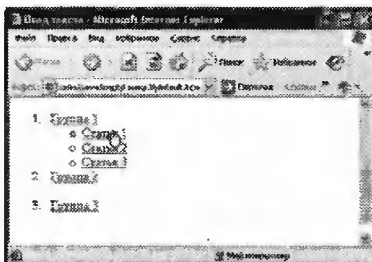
Ввод текста - Microsoft Internet Explorer

Файл Правка Вид Избранное Сервис Справка

Назад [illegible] Поиск Избранное

Адрес: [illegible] Переход Ссылки

1. Глава 1
   - Статья 1
   - Статья 2
   - Статья 3
2. Глава 2
3. Глава 3

Мой компьютер